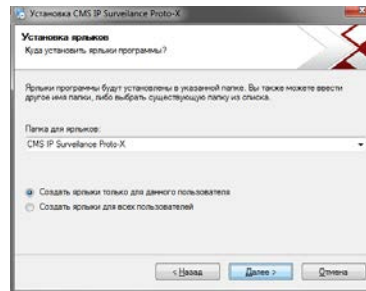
Установка CMS IP Surveilance Proto-X

Установка ярлыков
Куда установить ярлыки программы?

Ярлыки программы будут установлены в указанной папке. Вы также можете ввести другое имя папки, либо выбрать существующую папку из списка.

Папка для ярлыков:
CMS IP Surveillance Proto-X

Создать ярлыки только для данного пользователя
Создать ярлыки для всех пользователей

< Назад
Далее >
Отмена